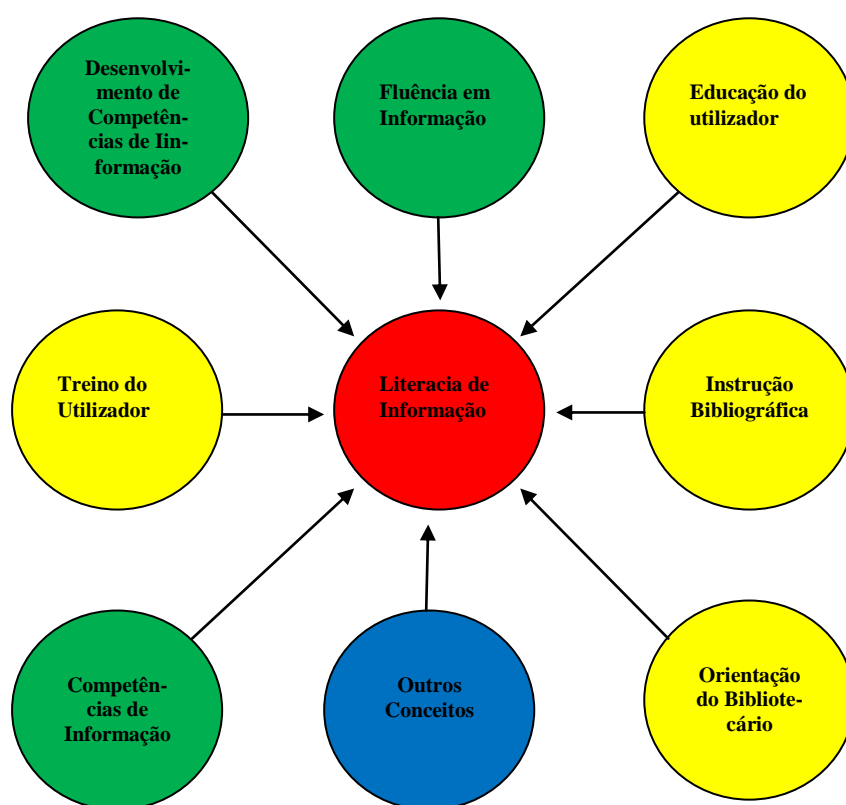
Desenvolvimento de Competências de Iinformação

Fluência em Informação

Educação do utilizador

Treino do Utilizador

Literacia de Informação

Instrução Bibliográfica

Competências de Informação

Outros Conceitos

Orientação do Bibliotecário